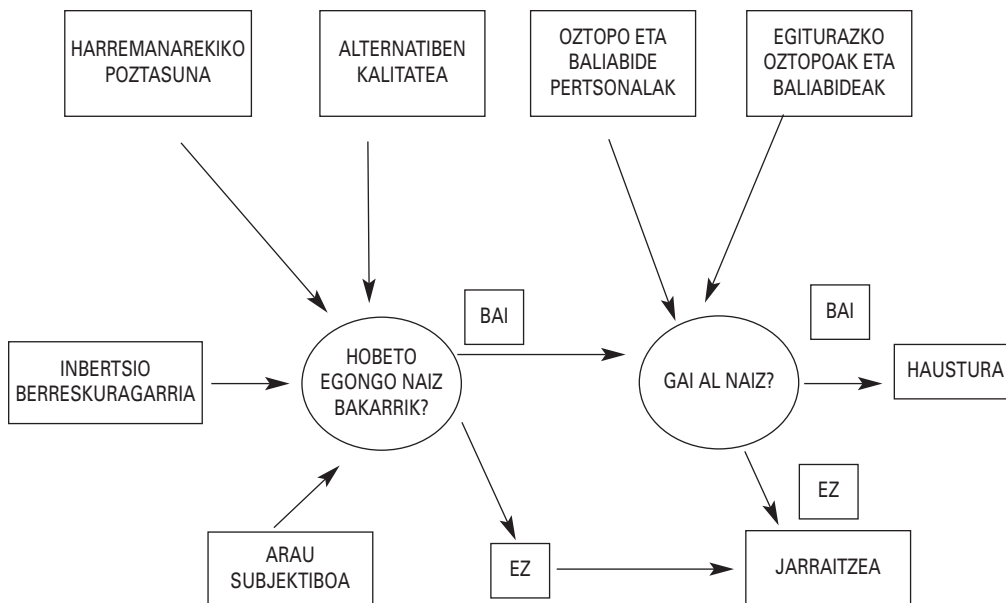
HARREMANAREKIKO POZTASUNA

ALTERNATIBEN KALITATEA

OZTOPO ETA BALIABIDE PERTSONALAK

EGITURAZKO OZTOPOAK ETA BALIABIDEAK

INBERTSIO BERRESKURAGARRIA

HOBETO EGONGO NAIZ BAKARRIK?

BAI

GAI AL NAIZ?

BAI

HAUSTURA

ARAU SUBJEKTIBOA

EZ

EZ

JARRAITZEA